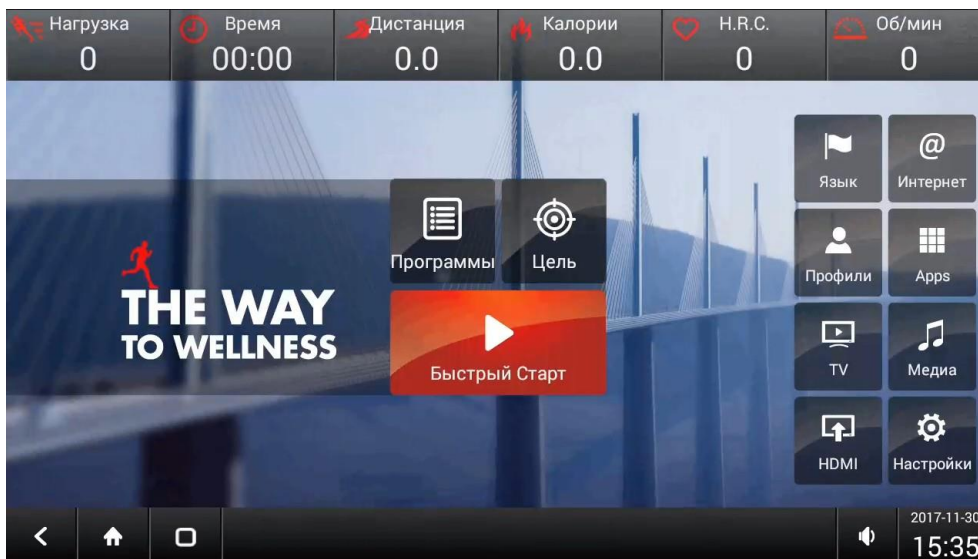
Нагрузка
0

Время
00:00

Дистанция
0.0

Калории
0.0

H.R.C.
0

Об/мин
0

THE WAY
TO WELLNESS

Программы

Цель

Быстрый Старт

Язык

Интернет

Профили

Apps

TV

Медиа

HDMI

Настройки

2017-11-30
15:35